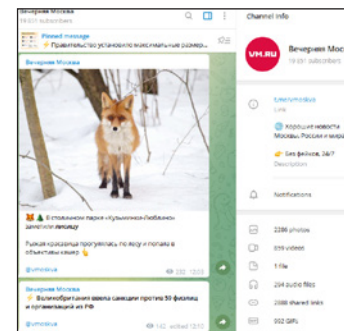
Вечерняя Москва
19 651 subscribers

Pinned message
⚡ Правительство установило максимальные размер...

Вечерняя Москва

🦊🌲 В столичном парке «Кузьминки-Люблино» заметили лисицу

Рыжая красавица прогулялась по лесу и попала в объективы камер 👆

@vmoscow

👁 282 13:05

Вечерняя Москва
⚡ Великобритания ввела санкции против 50 физлиц и организаций из РФ

👁 142 edited 13:10

Channel Info

VM.RU
Вечерняя Москва
19 651 subscribers

t.me/vmoscow
Link

🌐 Хорошие новости Москвы, России и мира

👉 Без фейков, 24/7
Description

Notifications

2386 photos
659 videos
1 file
294 audio files
2986 shared links
902 GIFs